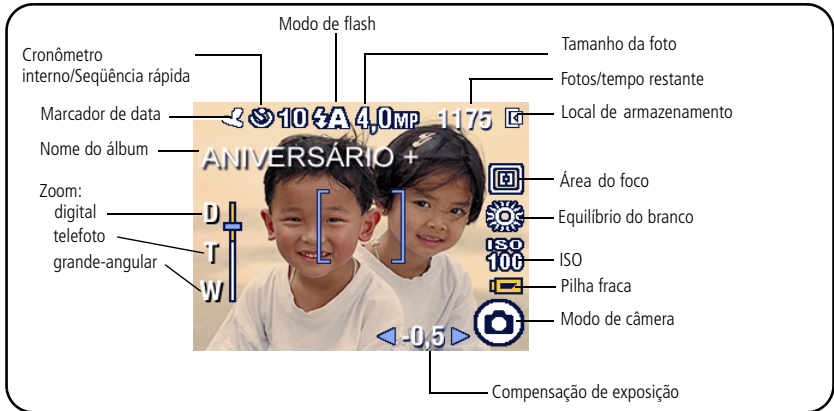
Modo de flash

Cronômetro interno/Seqüência rápida

Tamanho da foto

Fotos/tempo restante

Marcador de data

10 4,0MP 1175

Local de armazenamento

Nome do álbum

ANIVERSÁRIO +

Zoom:
digital
telefoto
grande-angular

D
T
W

Área do foco

Equilíbrio do branco

ISO 100

ISO

Pilha fraca

Modo de câmera

-0,5

Compensação de exposição